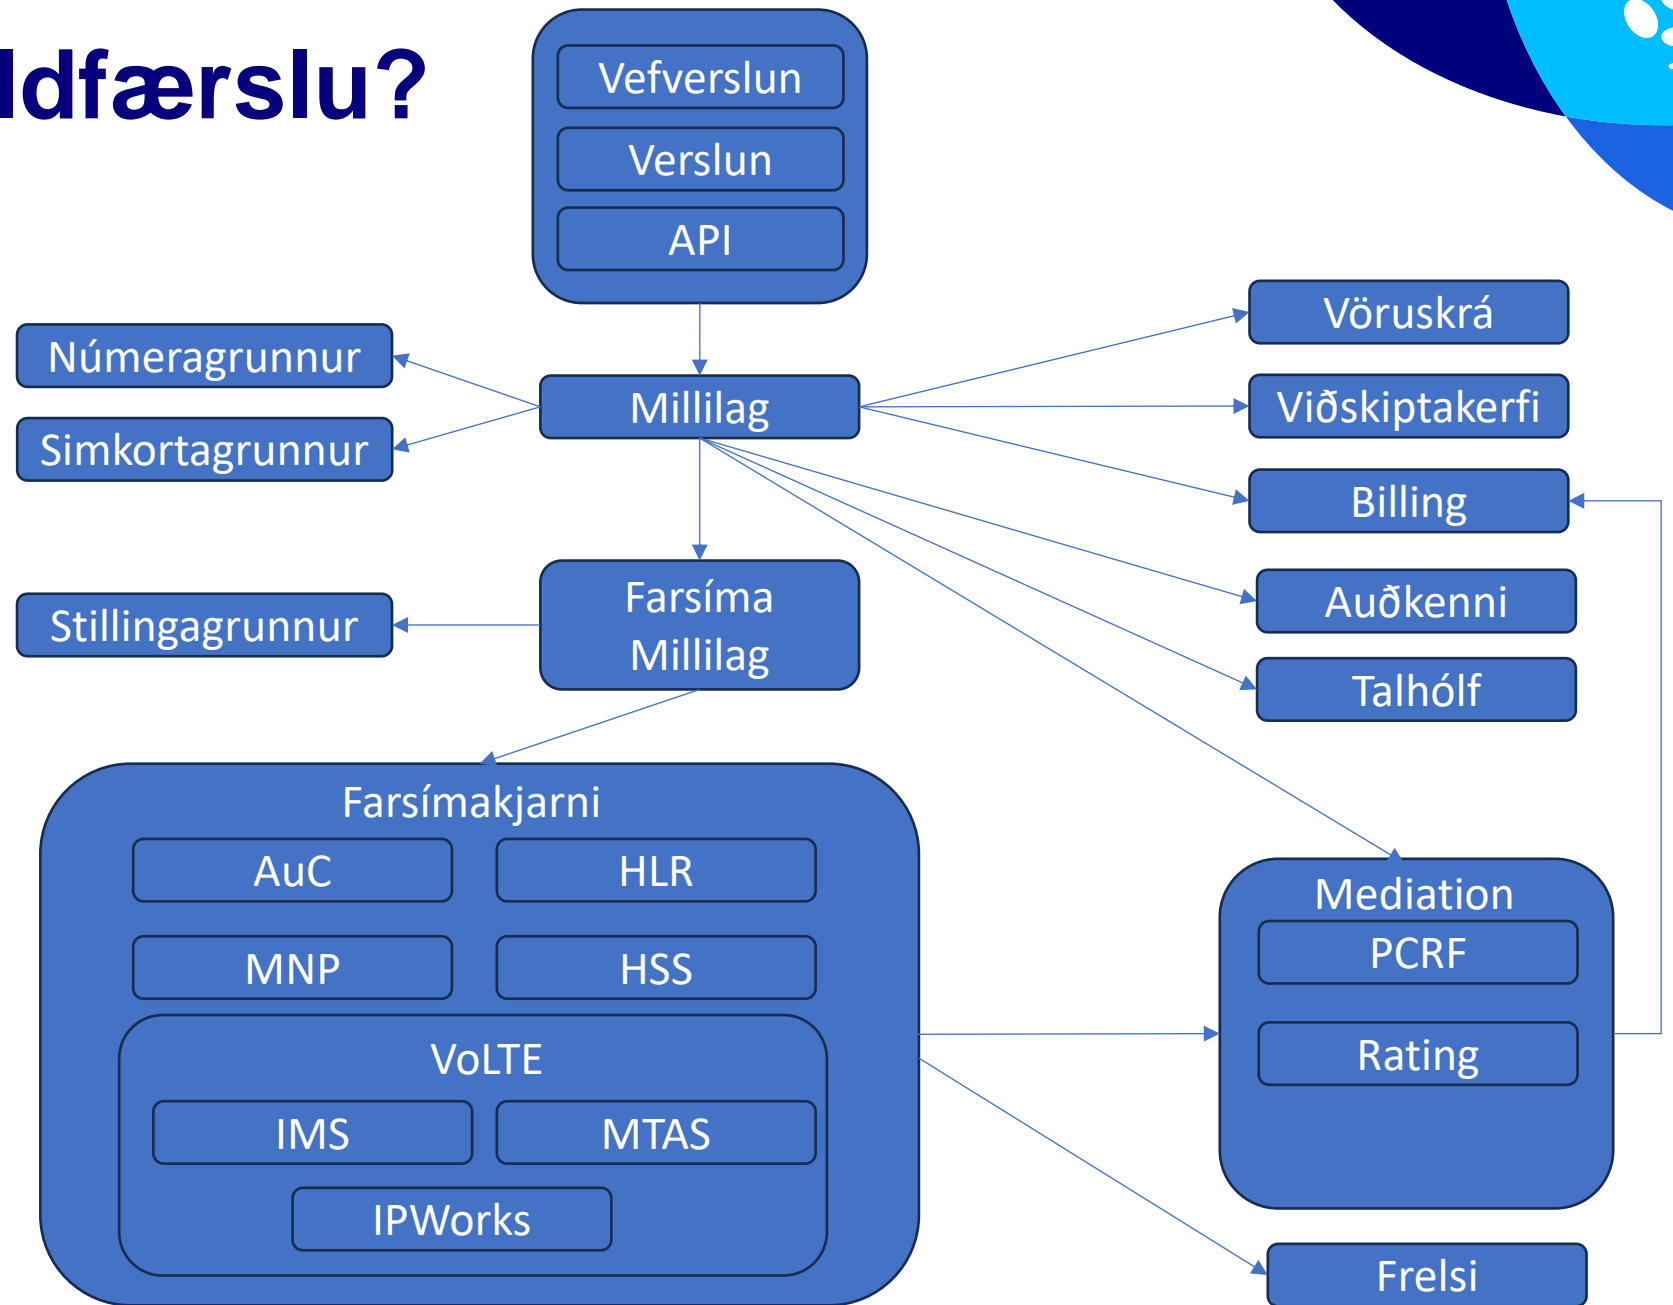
ldfærslu?

Vefverslun
Verslun
API

Númeragrunnur
Simkortagrunnur
Millilag
Vöruskrá
Viðskiptakerfi
Billing
Auðkenni
Talhólf

Stillingagrunnur
Farsíma Millilag

Farsímakjarni
AuC
HLR
MNP
HSS
VoLTE
IMS
MTAS
IPWorks

Mediation
PCRF
Rating

Frelsi